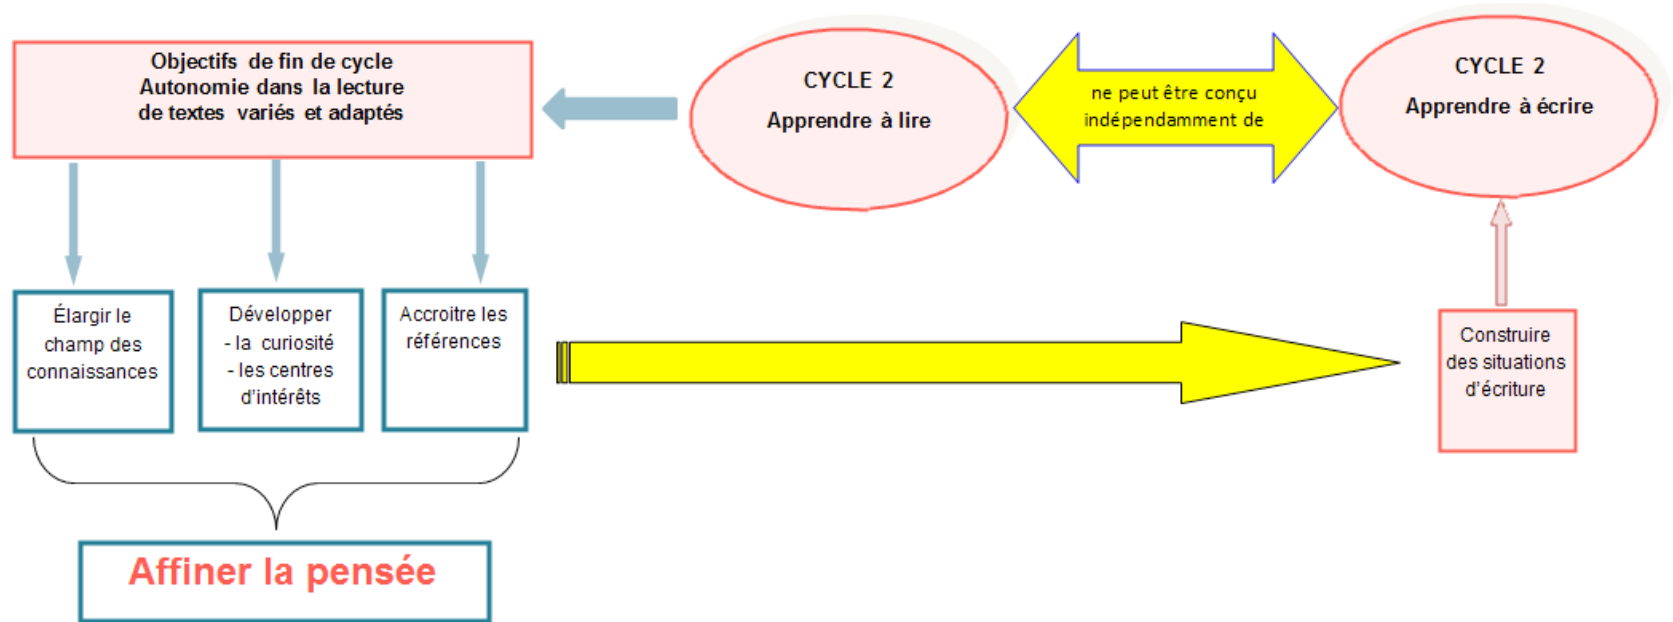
Objectifs de fin de cycle
Autonomie dans la lecture
de textes variés et adaptés

CYCLE 2
Apprendre à lire

ne peut être conçu
indépendamment de

CYCLE 2
Apprendre à écrire

Élargir le champ des connaissances

Développer
- la curiosité
- les centres d'intérêts

Accroitre les références

Construire des situations d'écriture

Affiner la pensée